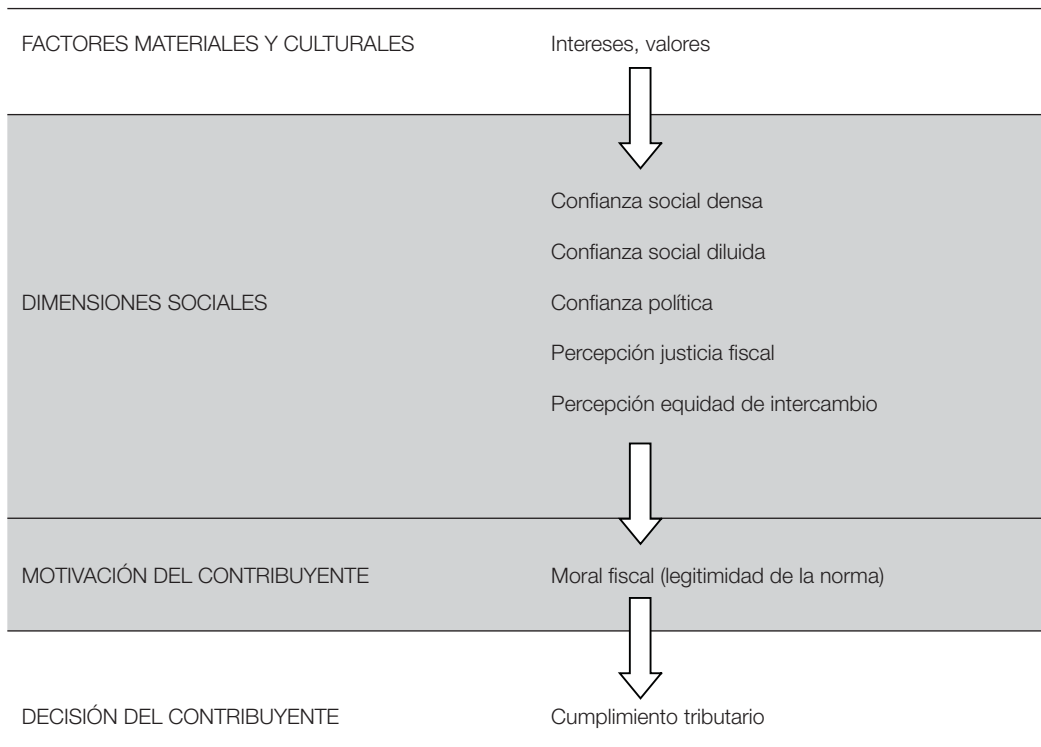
FACTORES MATERIALES Y CULTURALES

Intereses, valores

DIMENSIONES SOCIALES

Confianza social densa

Confianza social diluida

Confianza política

Percepción justicia fiscal

Percepción equidad de intercambio

MOTIVACIÓN DEL CONTRIBUYENTE

Moral fiscal (legitimidad de la norma)

DECISIÓN DEL CONTRIBUYENTE

Cumplimiento tributario